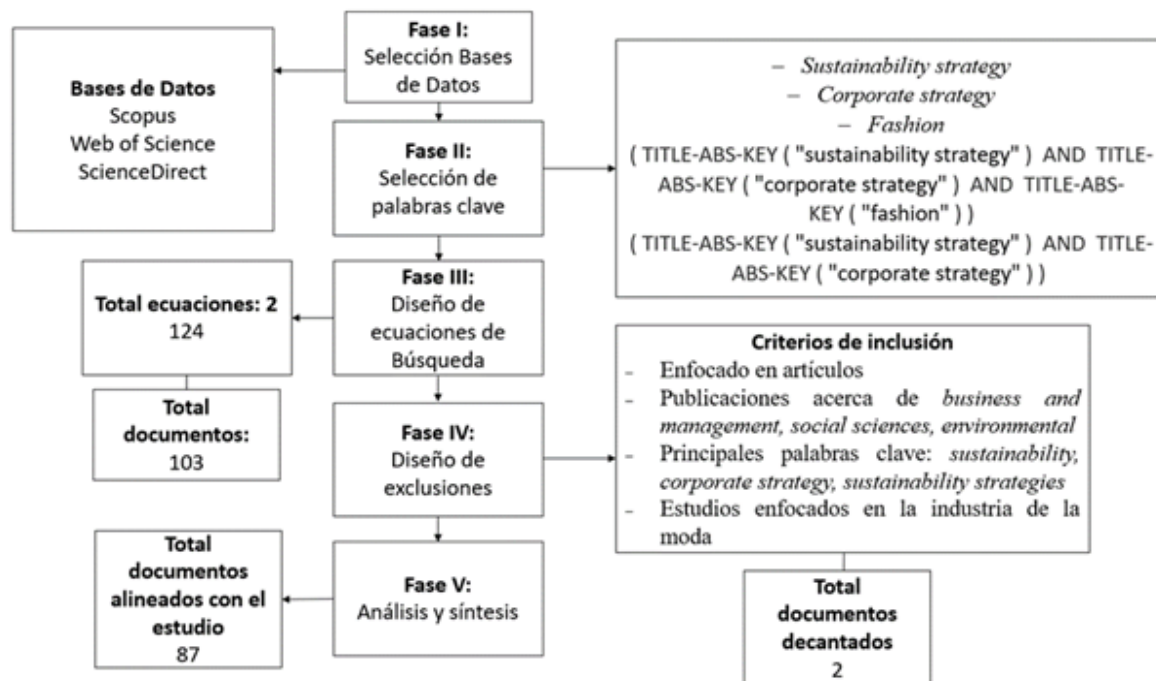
**Fase I:**
Selección Bases de Datos

**Bases de Datos**
Scopus
Web of Science
ScienceDirect

– *Sustainability strategy*
– *Corporate strategy*
– *Fashion*
( TITLE-ABS-KEY ( "sustainability strategy" ) AND TITLE-ABS-KEY ( "corporate strategy" ) AND TITLE-ABS-KEY ( "fashion" ) )
( TITLE-ABS-KEY ( "sustainability strategy" ) AND TITLE-ABS-KEY ( "corporate strategy" ) )

**Fase II:**
Selección de palabras clave

**Fase III:**
Diseño de ecuaciones de Búsqueda

**Total ecuaciones: 2**
124

**Total documentos:**
103

**Criterios de inclusión**
- Enfocado en artículos
- Publicaciones acerca de *business and management, social sciences, environmental*
- Principales palabras clave: *sustainability, corporate strategy, sustainability strategies*
- Estudios enfocados en la industria de la moda

**Fase IV:**
Diseño de exclusiones

**Total documentos alineados con el estudio**
87

**Fase V:**
Análisis y síntesis

**Total documentos decantados**
2